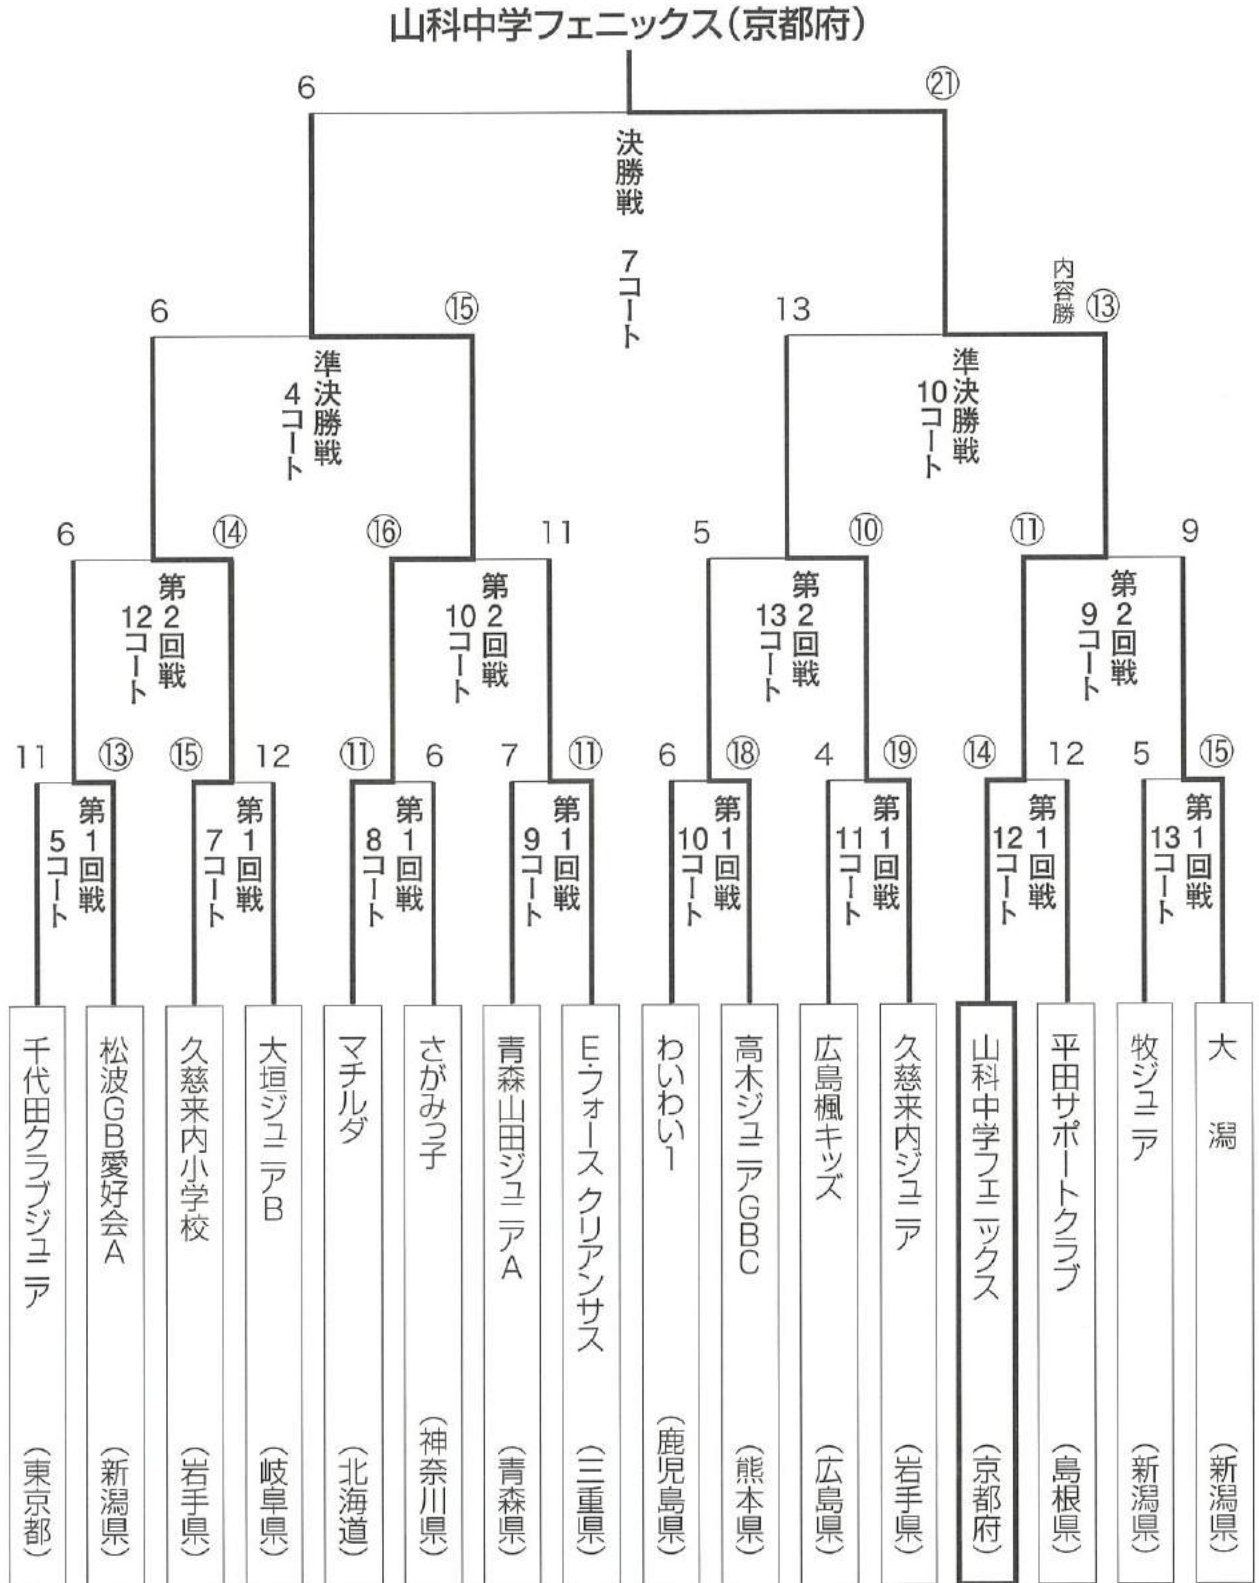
山科中学フェニックス(京都府)

6 ㉑

決勝戦 7コート

6 ⑮ 13 内容勝 ⑬

準決勝戦 4コート

準決勝戦 10コート

6 ⑭ ⑯ 11 5 ⑩ ⑪ 9

第2回戦 12コート

第2回戦 10コート

第2回戦 13コート

第2回戦 9コート

11 ⑬ ⑮ 12 ⑪ 6 7 ⑪ 6 ⑱ 4 ⑲ ⑭ 12 5 ⑮

第1回戦 5コート

第1回戦 7コート

第1回戦 8コート

第1回戦 9コート

第1回戦 10コート

第1回戦 11コート

第1回戦 12コート

第1回戦 13コート

千代田クラブジュニア (東京都)

松波GB愛好会A (新潟県)

久慈来内小学校 (岩手県)

大垣ジュニアB (岐阜県)

マチルダ (北海道)

さがみっ子 (神奈川県)

青森山田ジュニアA (青森県)

E・フォース クリアンサス (三重県)

わいわい1 (鹿児島県)

高木ジュニアGBC (熊本県)

広島楓キッズ (広島県)

久慈来内ジュニア (岩手県)

山科中学フェニックス (京都府)

平田サポートクラブ (島根県)

牧ジュニア (新潟県)

大 潟 (新潟県)